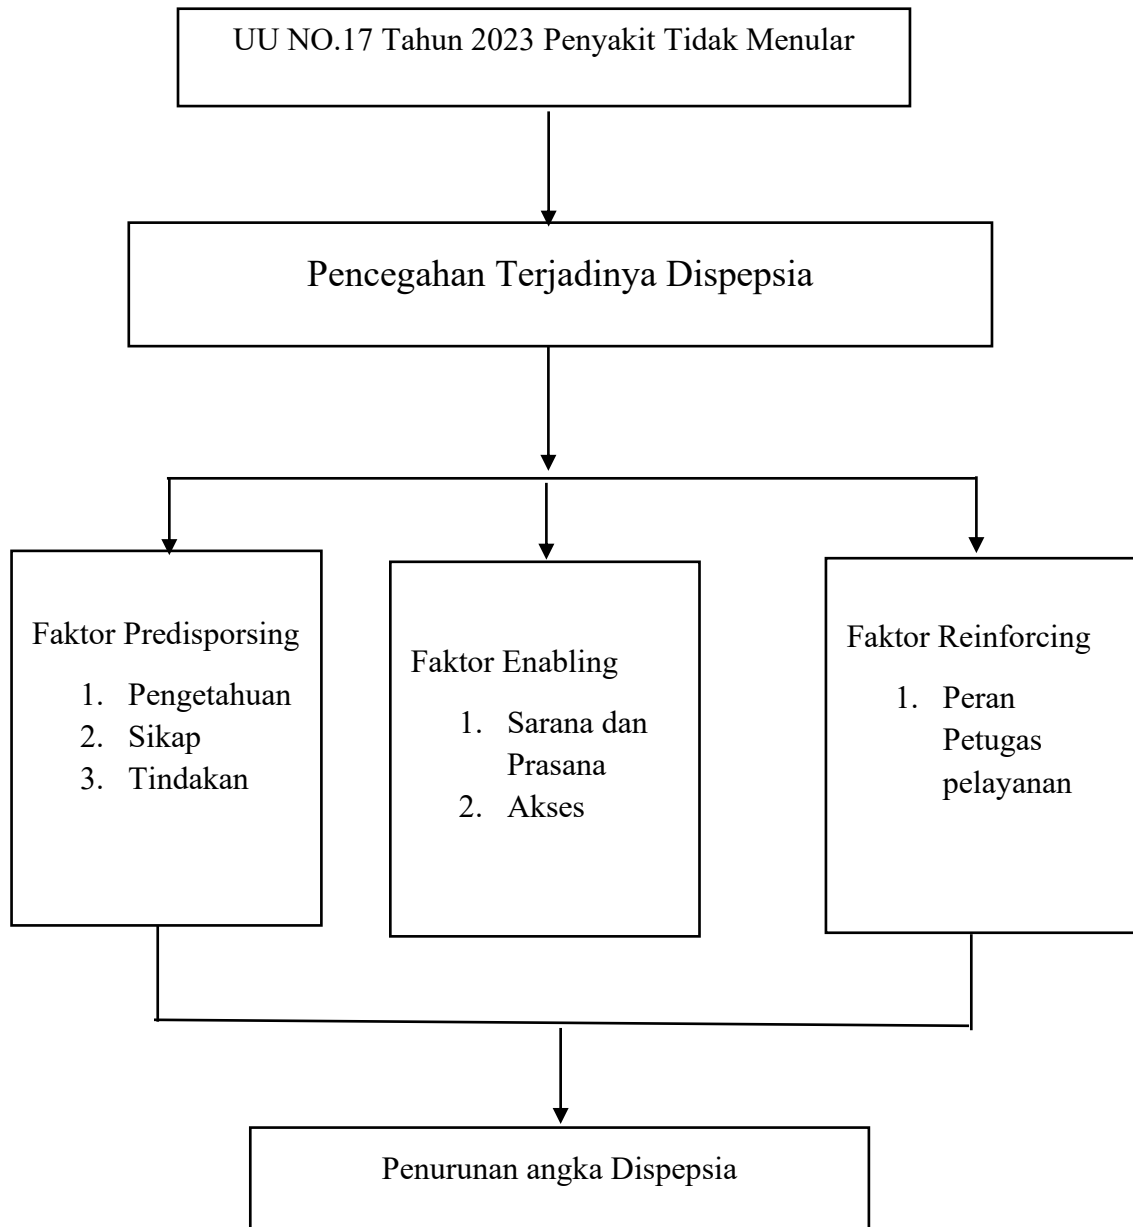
UU NO.17 Tahun 2023 Penyakit Tidak Menular

Pencegahan Terjadinya Dispepsia

Faktor Predisporsing
1. Pengetahuan
2. Sikap
3. Tindakan

Faktor Enabling
1. Sarana dan Prasana
2. Akses

Faktor Reinforcing
1. Peran Petugas pelayanan

Penurunan angka Dispepsia